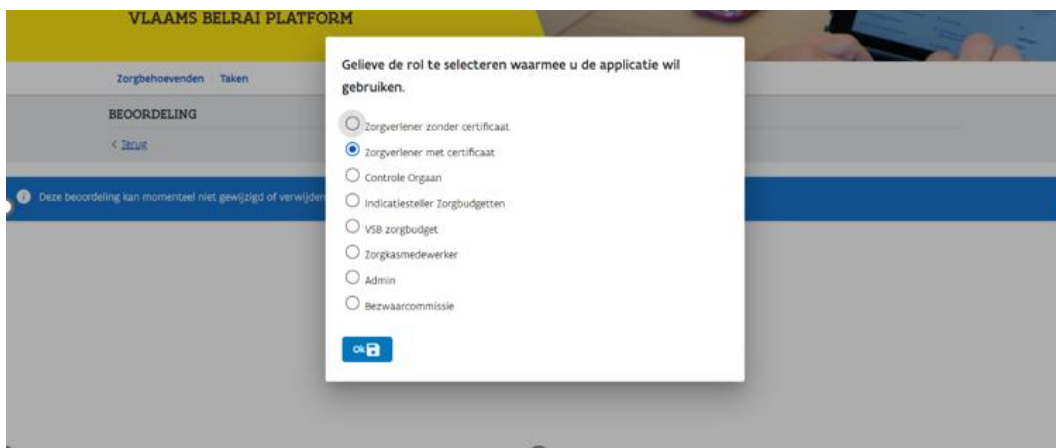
VLAAMS BELRAI PLATFORM

Zorgbehoevenden Taken

BEOORDELING

< Terug

Deze beoordeling kan momenteel niet gewijzigd of verwijder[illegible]

Gelieve de rol te selecteren waarmee u de applicatie wil gebruiken.

Zorgverlener zonder certificaat

Zorgverlener met certificaat

Controle Orgaan

Indicatiesteller Zorgbudgetten

VSB zorgbudget

Zorgkasmedewerker

Admin

Bezwaarcommissie

Ok